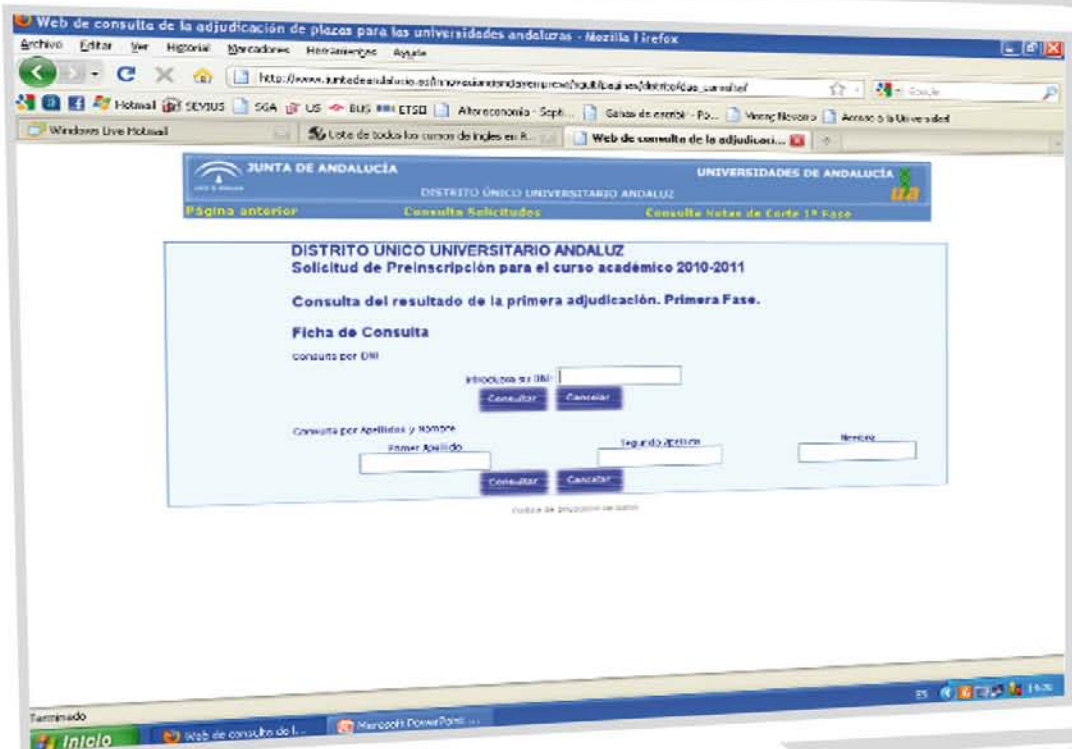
Web de consulta de la adjudicación de plazas para las universidades andaluzas - Mozilla Firefox

Archivo Editar Ver Historial Marcadores Herramientas Ayuda

http://www.juntadeandalucia.es/innovacioncienciayempresa/sguit/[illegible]

Hotmail SEVIUS SGA US BUS ETSII Alteconomía - Sept... Ganas de escribir - Po... Manoj Nevarro Acceso a la Universidad

Windows Live Hotmail | Lista de todos los cursos de ingles en R... | Web de consulta de la adjudicaci...

JUNTA DE ANDALUCÍA

UNIVERSIDADES DE ANDALUCÍA

DISTRITO ÚNICO UNIVERSITARIO ANDALUZ

ua

Página anterior | Consulta Solicitudes | Consulta Notas de Corte 1ª Fase

DISTRITO ÚNICO UNIVERSITARIO ANDALUZ
Solicitud de Preinscripción para el curso académico 2010-2011

Consulta del resultado de la primera adjudicación. Primera Fase.

Ficha de Consulta

Consulta por DNI

Introduzca su DNI:

Consultar Cancelar

Consulta por Apellidos y Nombre

Primer Apellido

Segundo Apellido

Nombre

Consultar Cancelar

Política de protección de datos

Terminado

Inicio

Web de consulta de l...

Microsoft PowerPoint ...

ES